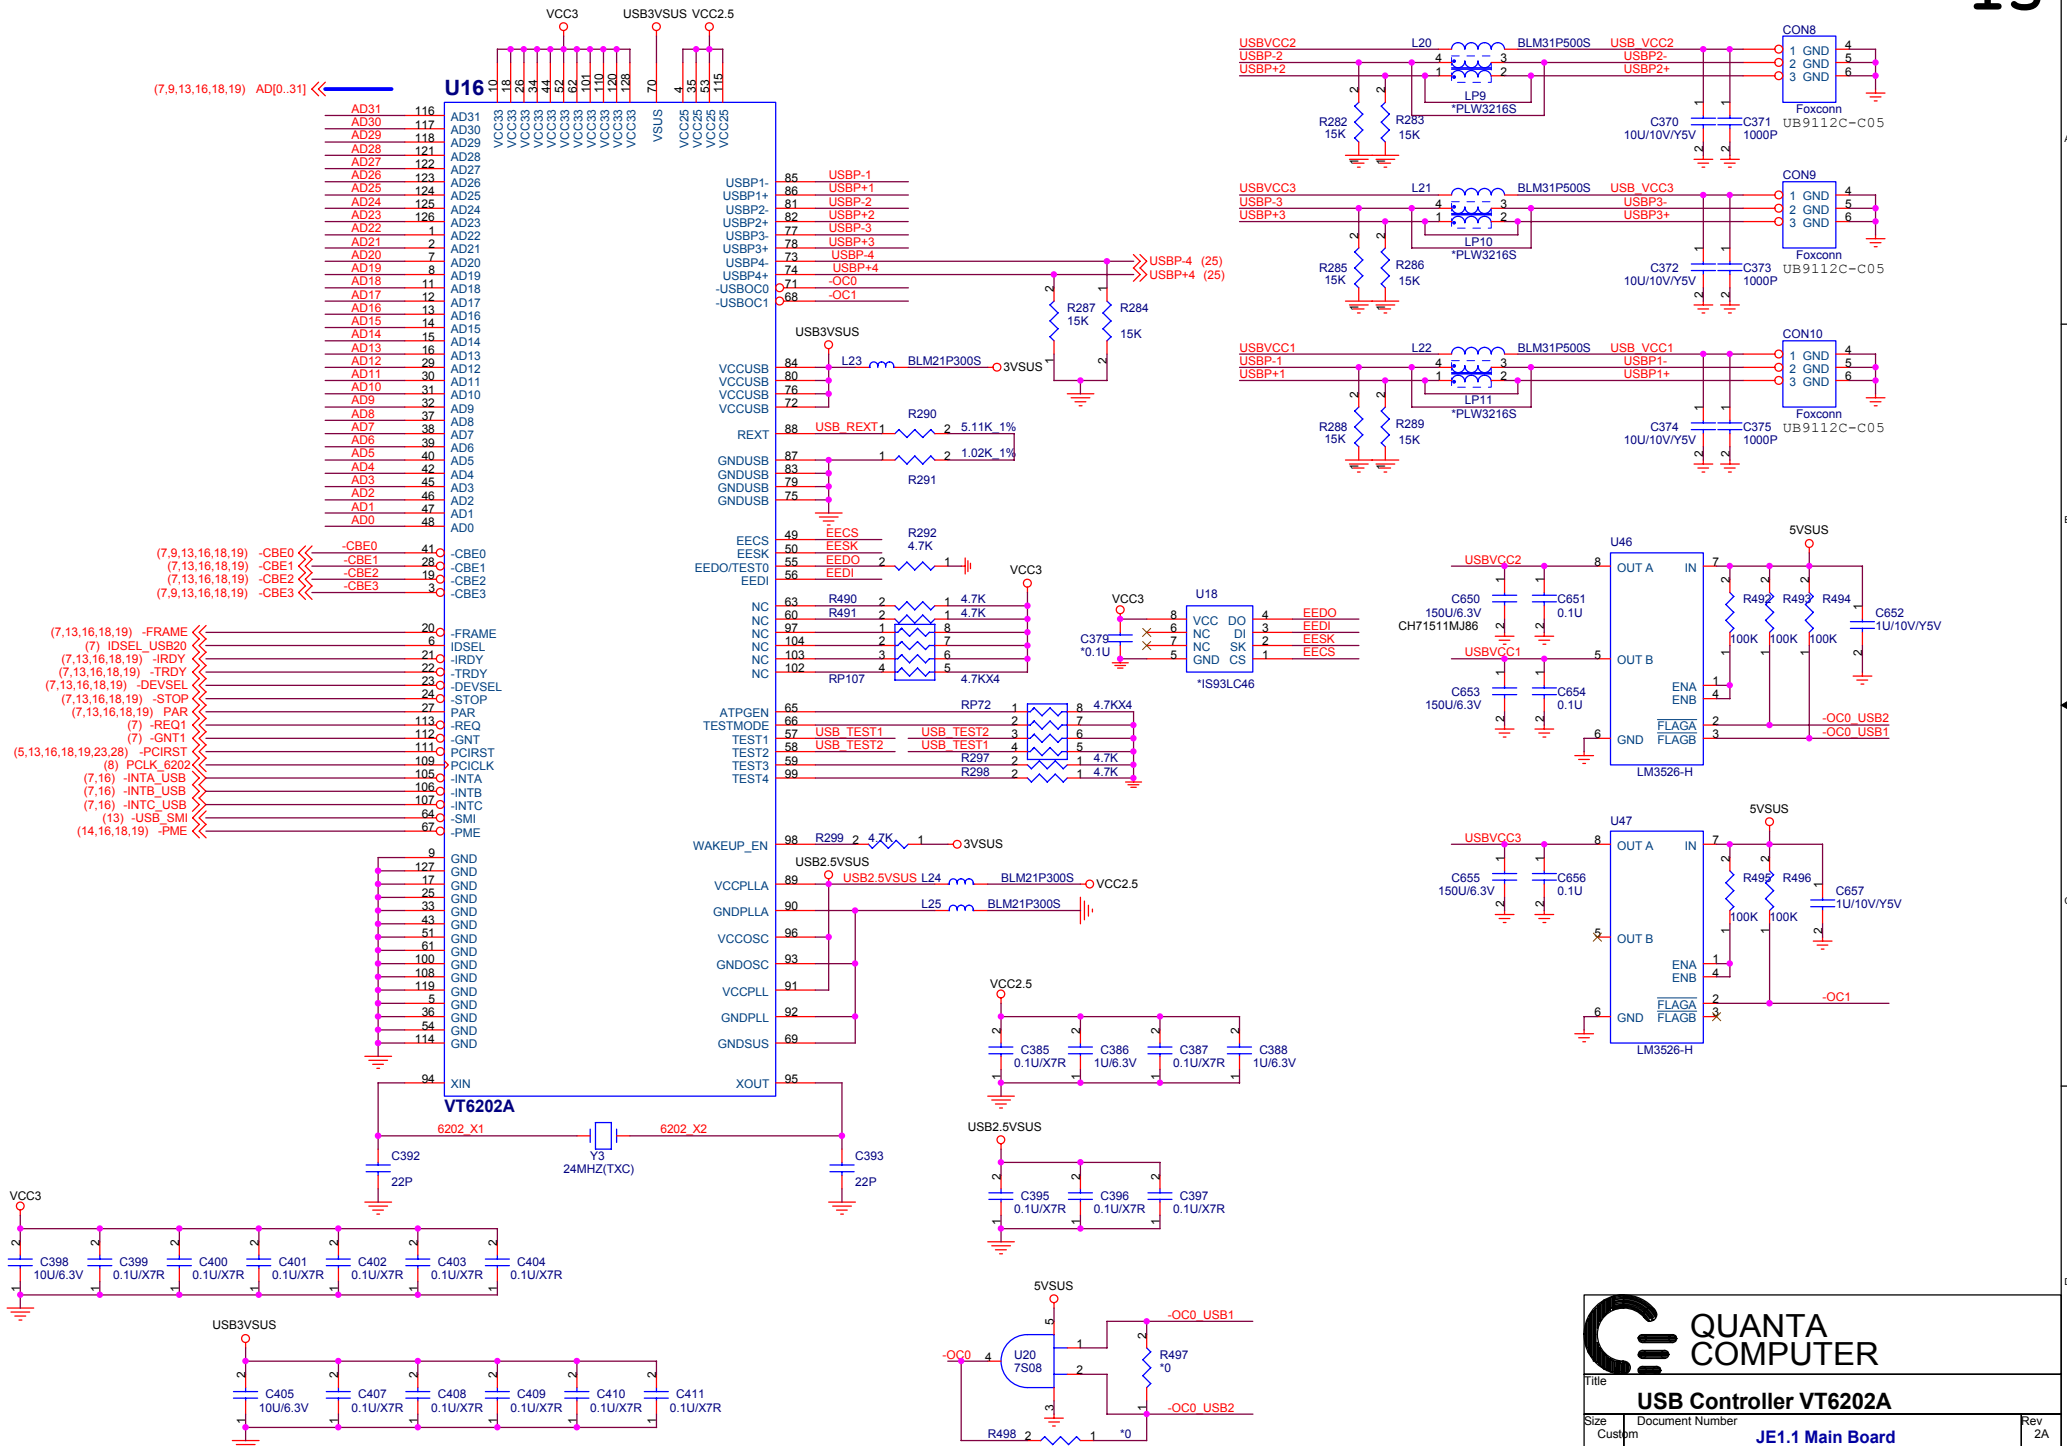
VCC3 USB3VSUS VCC2.5

U16

(7,9,13,16,18,19) AD[0..31]

10 18 26 34 44 52 62 101 110 120 128 70 4 35 53 115
VCC33 VCC33 VCC33 VCC33 VCC33 VCC33 VCC33 VCC33 VCC33 VCC33 VCC33 VSUS VCC25 VCC25 VCC25 VCC25

AD31 116 AD31
AD30 117 AD30
AD29 118 AD29
AD28 121 AD28
AD27 122 AD27
AD26 123 AD26
AD25 124 AD25
AD24 125 AD24
AD23 126 AD23
AD22 1 AD22
AD21 2 AD21
AD20 7 AD20
AD19 8 AD19
AD18 11 AD18
AD17 12 AD17
AD16 13 AD16
AD15 14 AD15
AD14 15 AD14
AD13 16 AD13
AD12 29 AD12
AD11 30 AD11
AD10 31 AD10
AD9 32 AD9
AD8 37 AD8
AD7 38 AD7
AD6 39 AD6
AD5 40 AD5
AD4 42 AD4
AD3 45 AD3
AD2 46 AD2
AD1 47 AD1
AD0 48 AD0

(7,9,13,16,18,19) -CBE0 -CBE0 41 -CBE0
(7,13,16,18,19) -CBE1 -CBE1 28 -CBE1
(7,13,16,18,19) -CBE2 -CBE2 19 -CBE2
(7,9,13,16,18,19) -CBE3 -CBE3 3 -CBE3

(7,13,16,18,19) -FRAME 20 -FRAME
(7) IDSEL_USB20 6 IDSEL
(7,13,16,18,19) -IRDY 21 -IRDY
(7,13,16,18,19) -TRDY 22 -TRDY
(7,13,16,18,19) -DEVSEL 23 -DEVSEL
(7,13,16,18,19) -STOP 24 -STOP
(7,13,16,18,19) PAR 27 PAR
(7) -REQ1 113 -REQ
(7) -GNT1 112 -GNT
(5,13,16,18,19,23,28) -PCIRST 111 PCIRST
(8) PCLK_6202 109 PCICLK
(7,16) -INTA_USB 105 -INTA
(7,16) -INTB_USB 106 -INTB
(7,16) -INTC_USB 107 -INTC
(13) -USB_SMI 64 -SMI
(14,16,18,19) -PME 67 -PME

9 GND
127 GND
17 GND
25 GND
33 GND
43 GND
51 GND
61 GND
100 GND
108 GND
119 GND
5 GND
36 GND
54 GND
114 GND

94 XIN
VT6202A
XOUT 95

USBP1- 85 USBP-1
USBP1+ 86 USBP+1
USBP2- 81 USBP-2
USBP2+ 82 USBP+2
USBP3- 77 USBP-3
USBP3+ 78 USBP+3
USBP4- 73 USBP-4
USBP4+ 74 USBP+4
-USBOC0 71 -OC0
-USBOC1 68 -OC1

USBP-4 (25)
USBP+4 (25)
R287 15K R284 15K

USB3VSUS
VCCUSB 84
VCCUSB 80
VCCUSB 76
VCCUSB 72
L23 BLM21P300S 3VSUS

REXT 88 USB_REXT 1 R290 2 5.11K_1%
1 2 1.02K_1%
R291
GNDUSB 87
GNDUSB 83
GNDUSB 79
GNDUSB 75

EECS 49 EECS R292
EESK 50 EESK 4.7K
EEDO/TEST0 55 EEDO 2 1
EEDI 56 EEDI

VCC3
NC 63 R490 2 1 4.7K
NC 60 R491 2 1 4.7K
NC 97 1 8
NC 104 2 7
NC 103 3 6
NC 102 4 5
RP107 4.7KX4

ATPGEN 65 RP72 1 8 4.7KX4
TESTMODE 66 2 7
TEST1 57 USB_TEST1 USB_TEST2 3 6
TEST2 58 USB_TEST2 USB_TEST1 4 5
TEST3 59 R297 2 1 4.7K
TEST4 99 R298 2 1 4.7K

WAKEUP_EN 98 R299 2 4.7K 1 3VSUS

USB2.5VSUS
VCCPLLA 89 USB2.5VSUS L24 BLM21P300S VCC2.5
GNDPLLA 90 L25 BLM21P300S
VCCOSC 96
GNDOSC 93
VCCPLL 91
GNDPLL 92
GNDSUS 69

6202_X1 6202_X2
C392 22P Y3 24MHZ(TXC) C393 22P

VCC3
U18
C379 *0.1U
8 VCC DO 4 EEDO
6 NC DI 3 EEDI
7 NC SK 2 EESK
5 GND CS 1 EECS
*IS93LC46

USBVCC2 L20 BLM31P500S USB_VCC2 CON8
USBP-2 4 3 USBP2- 1 GND 4
USBP+2 1 2 USBP2+ 2 GND 5
LP9 3 GND 6
*PLW3216S
R282 15K R283 15K C370 10U/10V/Y5V C371 1000P Foxconn UB9112C-C05

USBVCC3 L21 BLM31P500S USB_VCC3 CON9
USBP-3 4 3 USBP3- 1 GND 4
USBP+3 1 2 USBP3+ 2 GND 5
LP10 3 GND 6
*PLW3216S
R285 15K R286 15K C372 10U/10V/Y5V C373 1000P Foxconn UB9112C-C05

USBVCC1 L22 BLM31P500S USB_VCC1 CON10
USBP-1 4 3 USBP1- 1 GND 4
USBP+1 1 2 USBP1+ 2 GND 5
LP11 3 GND 6
*PLW3216S
R288 15K R289 15K C374 10U/10V/Y5V C375 1000P Foxconn UB9112C-C05

U46 5VSUS
USBVCC2 8 OUT A IN 7
C650 150U/6.3V C651 0.1U CH71511MJ86
R492 100K R493 100K R494 100K C652 1U/10V/Y5V
USBVCC1 5 OUT B
C653 150U/6.3V C654 0.1U
ENA 1
ENB 4
FLAGA 2 -OC0_USB2
6 GND FLAGB 3 -OC0_USB1
LM3526-H

U47 5VSUS
USBVCC3 8 OUT A IN 7
C655 150U/6.3V C656 0.1U
R495 100K R496 100K C657 1U/10V/Y5V
5 OUT B
ENA 1
ENB 4
FLAGA 2 -OC1
6 GND FLAGB 3
LM3526-H

VCC2.5
C385 0.1U/X7R C386 1U/6.3V C387 0.1U/X7R C388 1U/6.3V

USB2.5VSUS
C395 0.1U/X7R C396 0.1U/X7R C397 0.1U/X7R

VCC3
C398 10U/6.3V C399 0.1U/X7R C400 0.1U/X7R C401 0.1U/X7R C402 0.1U/X7R C403 0.1U/X7R C404 0.1U/X7R

USB3VSUS
C405 10U/6.3V C407 0.1U/X7R C408 0.1U/X7R C409 0.1U/X7R C410 0.1U/X7R C411 0.1U/X7R

5VSUS
-OC0 4 U20 7S08 1 -OC0_USB1
2 R497 *0
-OC0_USB2
R498 2 1 *0

QUANTA COMPUTER
Title
USB Controller VT6202A
Size Document Number Rev
Custom JE1.1 Main Board 2A